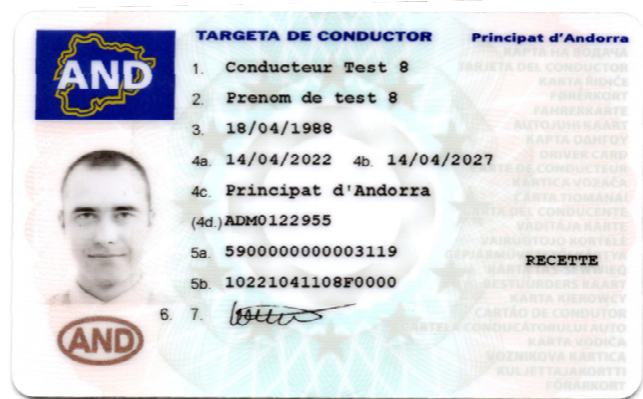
AND

TARGETA DE CONDUCTOR

Principat d'Andorra

KAPTA HA BOДAЧA
TARJETA DEL CONDUCTOR
KARTA ŘIDIČE
FØRERKORT
FAHRERKARTE
AUTOJUHI KAART
KAPTA OΔHΓOY
DRIVER CARD
CARTE DE CONDUCTEUR
KARTICA VOZAČA
CÁRTA TIOMÁNAÍ
CARTA DEL CONDUCENTE
VADĪTĀJA KARTE
VAIRUOTOJO KORTELĖ
GÉPJÁRMŰVEZETŐI KÁRTYA
KARTA TAS-SEWWIEQ
BESTUURDERS KAART
KARTA KIEROWCY
CARTÃO DE CONDUTOR
CARTELA CONDUCĂTORULUI AUTO
KARTA VODIČA
VOZNIKOVA KARTICA
KULJETTAJAKORTTI
FÖRARKORT

1. Conducteur Test 8

2. Prenom de test 8

3. 18/04/1988

4a. 14/04/2022 4b. 14/04/2027

4c. Principat d'Andorra

(4d.) ADM0122955

5a. 5900000000003119

5b. 10221041108F0000

RECETTE

AND

6. 7.